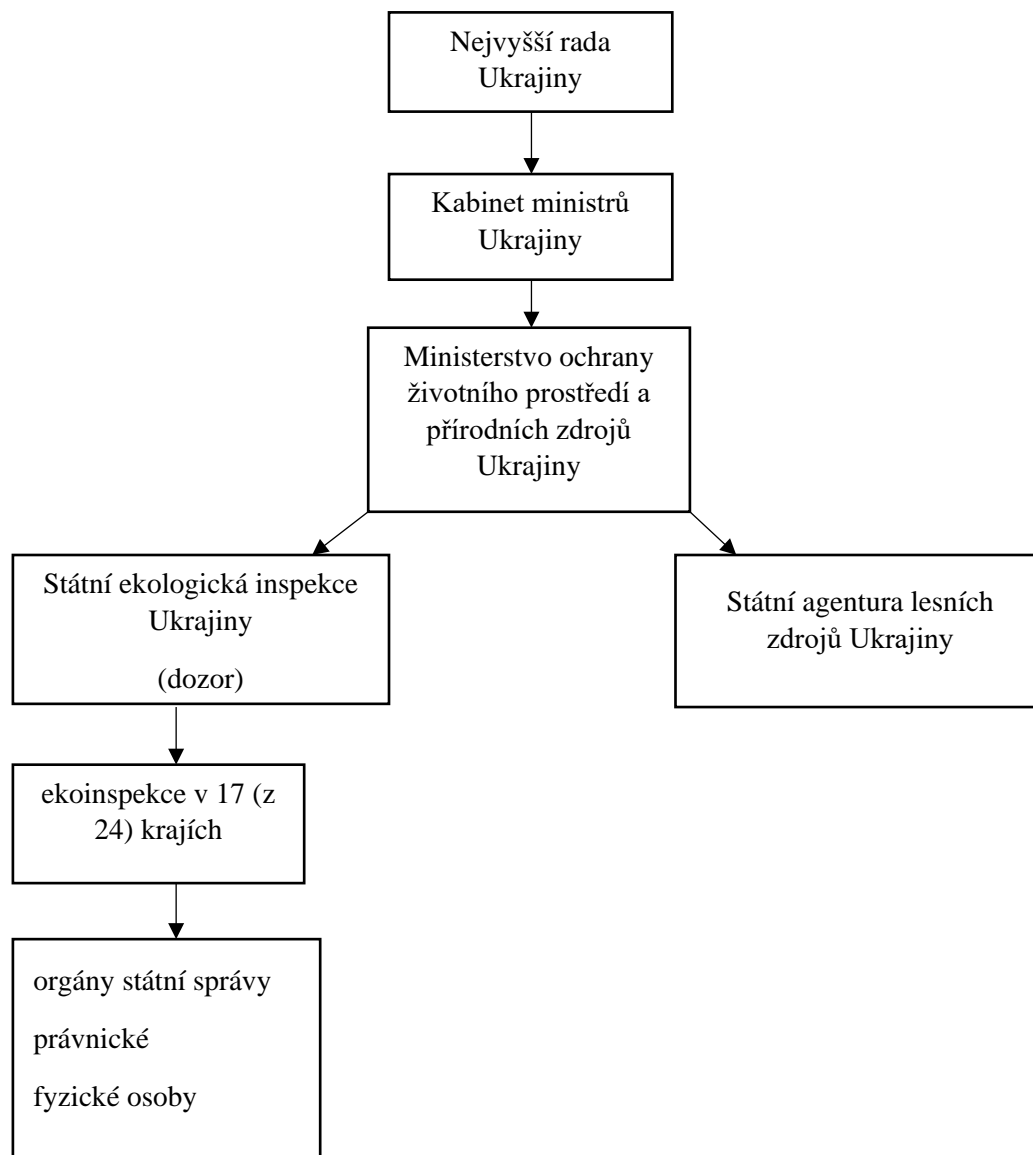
Nejvyšší rada Ukrajiny

Kabinet ministrů Ukrajiny

Ministerstvo ochrany životního prostředí a přírodních zdrojů Ukrajiny

Státní ekologická inspekce Ukrajiny

(dozor)

Státní agentura lesních zdrojů Ukrajiny

ekoinspekce v 17 (z 24) krajích

orgány státní správy

právnické

fyzické osoby